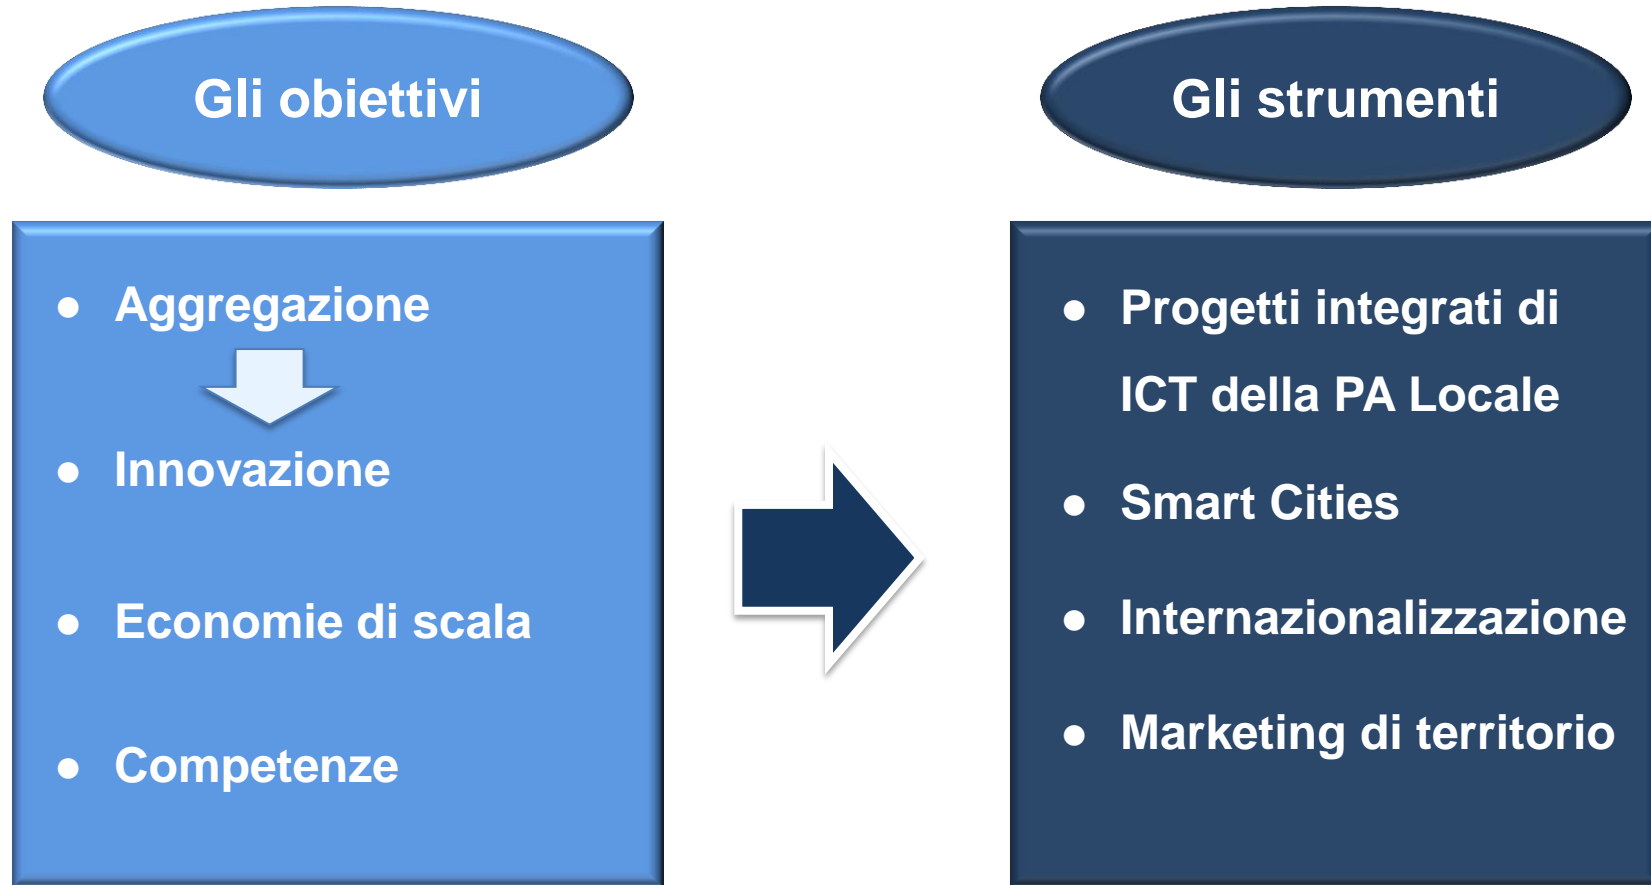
Gli obiettivi

- Aggregazione
- Innovazione
- Economie di scala
- Competenze

Gli strumenti

- Progetti integrati di ICT della PA Locale
- Smart Cities
- Internazionalizzazione
- Marketing di territorio